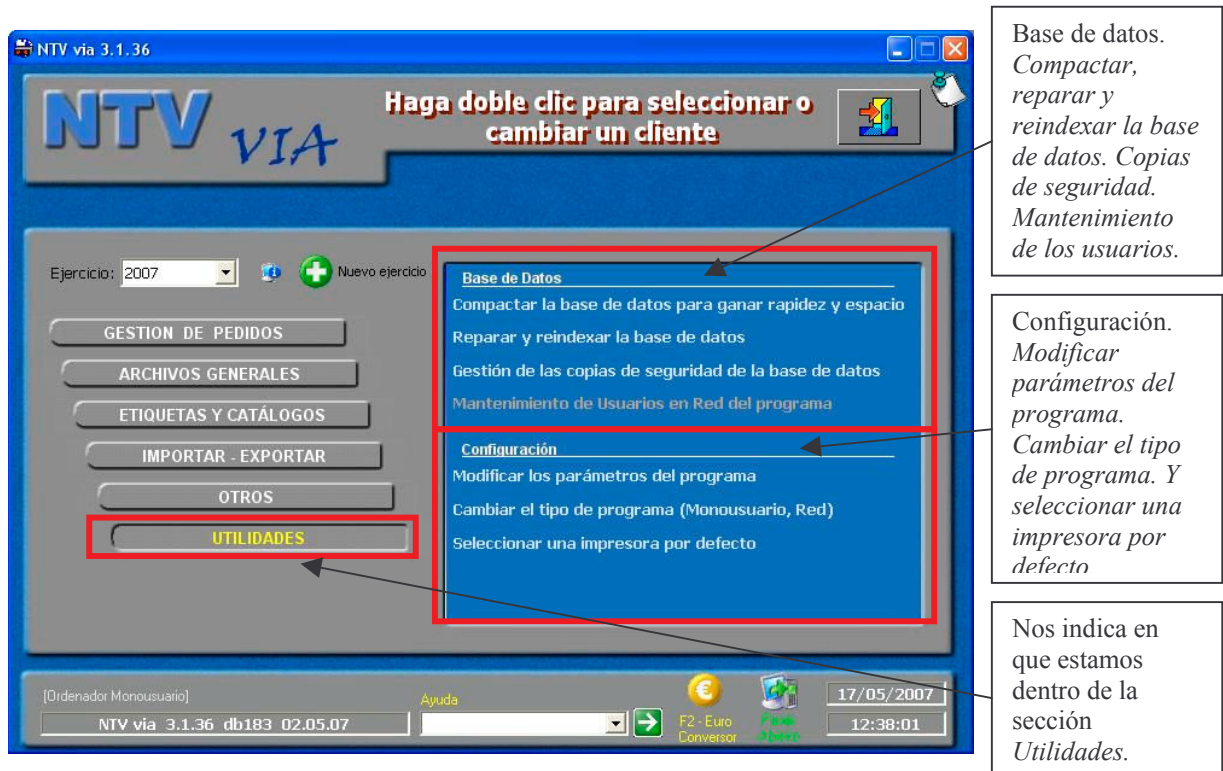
NTV via 3.1.36

NTV VIA

Haga doble clic para seleccionar o cambiar un cliente

Ejercicio: 2007

Nuevo ejercicio

GESTION DE PEDIDOS

ARCHIVOS GENERALES

ETIQUETAS Y CATÁLOGOS

IMPORTAR - EXPORTAR

OTROS

UTILIDADES

Base de Datos

Compactar la base de datos para ganar rapidez y espacio

Reparar y reindexar la base de datos

Gestión de las copias de seguridad de la base de datos

Mantenimiento de Usuarios en Red del programa

Configuración

Modificar los parámetros del programa

Cambiar el tipo de programa (Monousuario, Red)

Seleccionar una impresora por defecto

[Ordenador Monousuario]

NTV via 3.1.36 db183 02.05.07

Ayuda

F2 - Euro Conversor

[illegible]

17/05/2007

12:38:01

Base de datos. *Compactar, reparar y reindexar la base de datos. Copias de seguridad. Mantenimiento de los usuarios.*

Configuración. *Modificar parámetros del programa. Cambiar el tipo de programa. Y seleccionar una impresora por defecto*

Nos indica en que estamos dentro de la sección *Utilidades.*